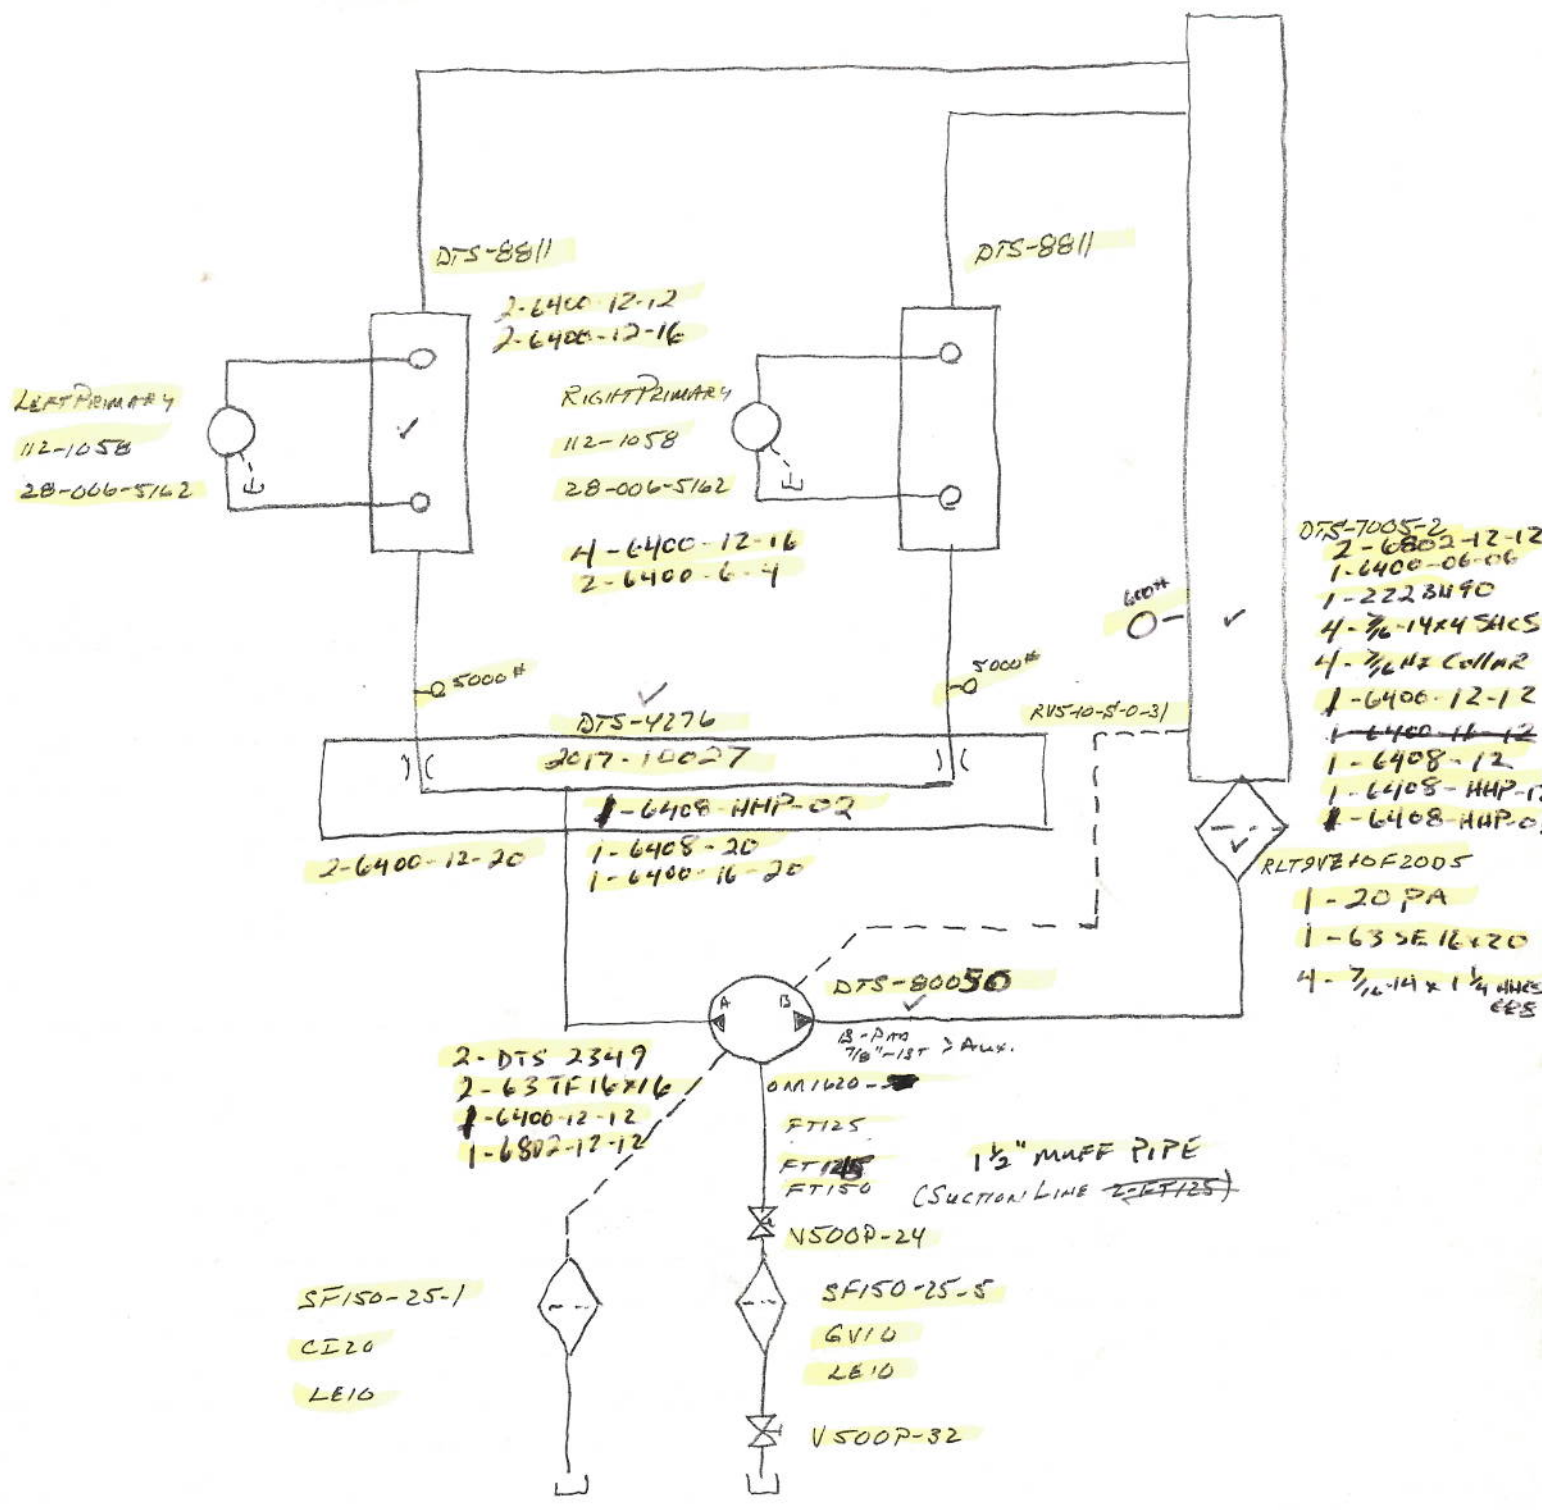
DTS-8811

DTS-8811

2-6400-12-12
2-6400-12-16

LEFT PRIMARY
112-1058
28-006-5162

RIGHT PRIMARY
112-1058
28-006-5162

4-6400-12-16
2-6400-6-4

DTS-7005-2
2-6802-12-12
1-6400-06-06
1-2223BU90
4-$\frac{7}{16}$-14x4 SHCS
4-$\frac{7}{16}$HZ Collar
1-6400-12-12
~~1-6400-11-12~~
1-6408-12
1-6408-HHP-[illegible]
1-6408-HHP-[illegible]

600#

5000#

5000#

DTS-4276
2017-10027

RVS10-S-0-31

1-6408-HHP-02
1-6408-20
1-6400-16-20

2-6400-12-20

RLT9VZ10F20DS
1-20PA
1-63SE 16x20
4-$\frac{7}{16}$-14 x 1$\frac{1}{4}$ HHCS
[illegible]

DTS-80050

A B

B-Ptn
$\frac{7}{16}$"-18T > Aux.

2-DTS 2349
2-63TF16x16
1-6400-12-12
1-6802-12-12

OM1620-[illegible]
FT125
FT125
FT150

1$\frac{1}{2}$" MUFF PIPE
(SUCTION LINE ~~2-FT125~~)

V500P-24

SF150-25-1
CI20
LE10

SF150-25-5
GV10
LE10

V500P-32